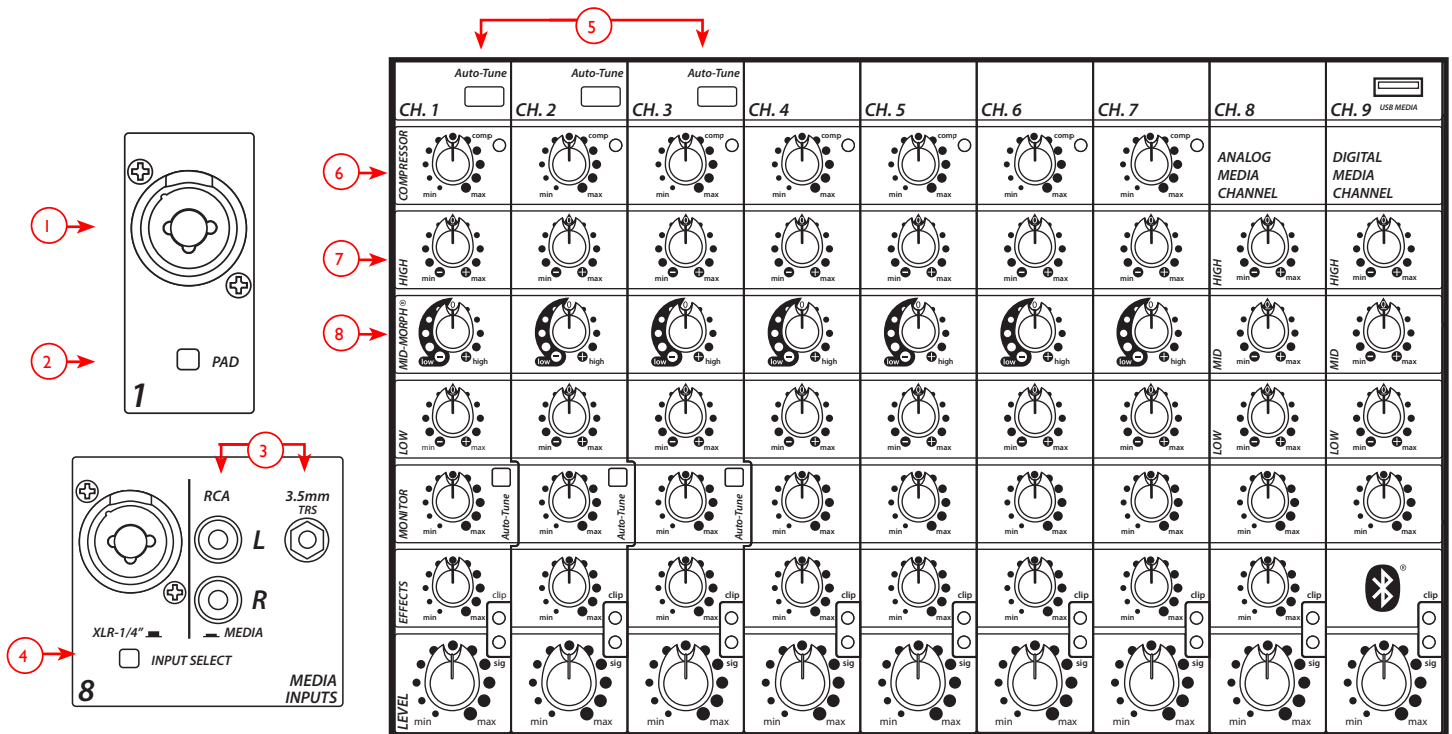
5

Auto-Tune
CH. 1

Auto-Tune
CH. 2

Auto-Tune
CH. 3

CH. 4

CH. 5

CH. 6

CH. 7

CH. 8

USB MEDIA
CH. 9

6
COMPRESSOR
comp
min max

ANALOG MEDIA CHANNEL

DIGITAL MEDIA CHANNEL

7
HIGH
min max

8
MID-MORPH®
low high

MID

LOW
min max

MONITOR
min max
Auto-Tune

EFFECTS
min max
clip
sig

LEVEL
min max

1
2
PAD
1

3
RCA
3.5mm TRS
L
R
XLR-1/4"
MEDIA
4
INPUT SELECT
8
MEDIA INPUTS